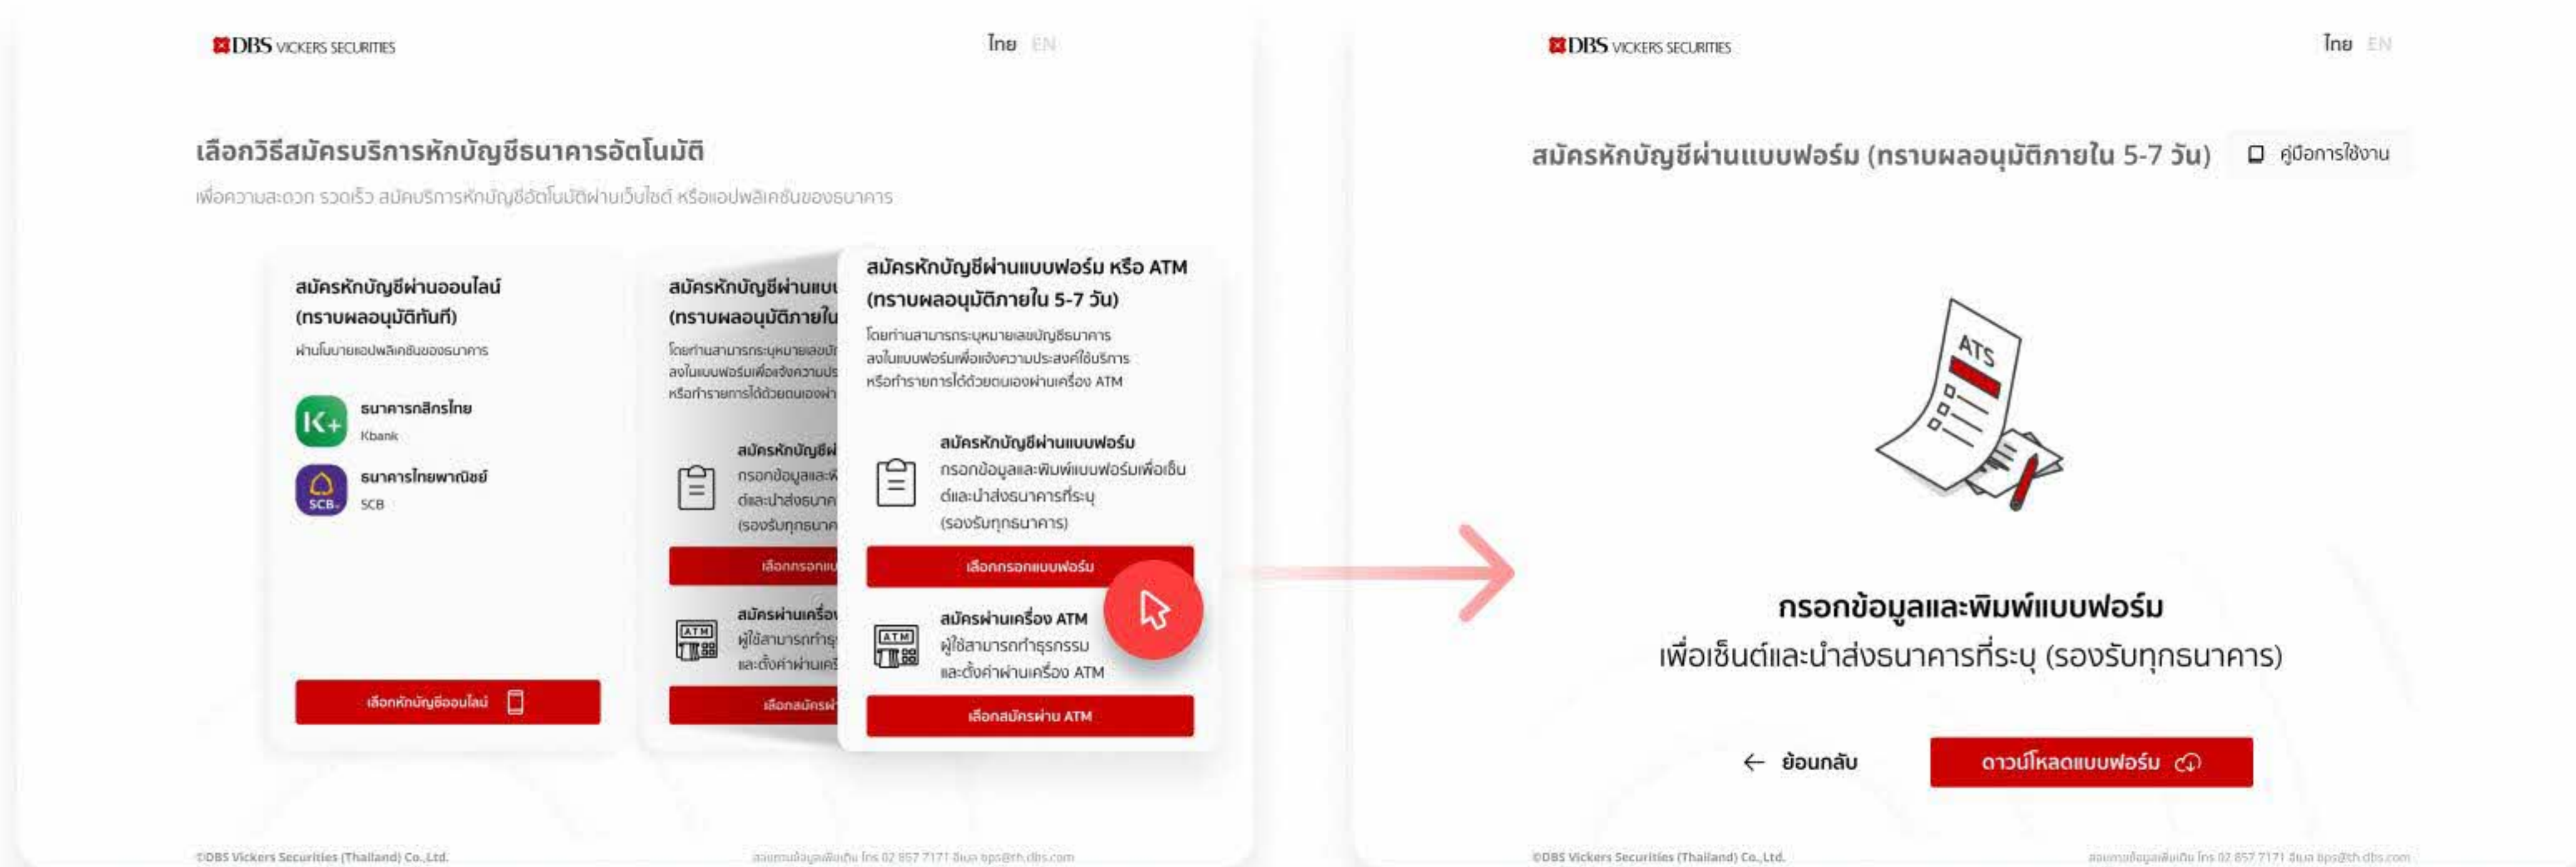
DBS VICKERS SECURITIES

ไทย EN

เลือกวิธีสมัครบริการหักบัญชีธนาคารอัตโนมัติ

เพื่อความสะดวก รวดเร็ว สมัครบริการหักบัญชีอัตโนมัติผ่านเว็บไซต์ หรือแอปพลิเคชันของธนาคาร

สมัครหักบัญชีผ่านออนไลน์ (ทราบผลอนุมัติทันที)

ผ่านโมบายแอปพลิเคชันของธนาคาร

K+ ธนาคารกสิกรไทย Kbank

SCB ธนาคารไทยพาณิชย์ SCB

เลือกหักบัญชีออนไลน์

สมัครหักบัญชีผ่านแบบ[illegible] (ทราบผลอนุมัติภายใน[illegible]

โดยท่านสามารถระบุหมายเลขบั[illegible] ลงในแบบฟอร์มเพื่อแจ้งความปร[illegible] หรือทำรายการได้ด้วยตนเองผ่า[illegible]

สมัครหักบัญชีผ่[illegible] กรอกข้อมูลและพ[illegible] ต์และนำส่งธนาค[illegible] (รองรับทุกธนาค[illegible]

เลือกกรอกแบ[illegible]

สมัครผ่านเครื่อ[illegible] ผู้ใช้สามารถทำธุ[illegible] และตั้งค่าผ่านเค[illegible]

เลือกสมัครผ่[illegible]

สมัครหักบัญชีผ่านแบบฟอร์ม หรือ ATM (ทราบผลอนุมัติภายใน 5-7 วัน)

โดยท่านสามารถระบุหมายเลขบัญชีธนาคาร ลงในแบบฟอร์มเพื่อแจ้งความประสงค์ใช้บริการ หรือทำรายการได้ด้วยตนเองผ่านเครื่อง ATM

สมัครหักบัญชีผ่านแบบฟอร์ม
กรอกข้อมูลและพิมพ์แบบฟอร์มเพื่อเซ็นต์และนำส่งธนาคารที่ระบุ (รองรับทุกธนาคาร)

เลือกกรอกแบบฟอร์ม

ATM
สมัครผ่านเครื่อง ATM
ผู้ใช้สามารถทำธุรกรรม และตั้งค่าผ่านเครื่อง ATM

เลือกสมัครผ่าน ATM

©DBS Vickers Securities (Thailand) Co.,Ltd.

สอบถามข้อมูลเพิ่มเติม โทร 02 857 7171 อีเมล bps@th.dbs.com

DBS VICKERS SECURITIES

ไทย EN

สมัครหักบัญชีผ่านแบบฟอร์ม (ทราบผลอนุมัติภายใน 5-7 วัน)

คู่มือการใช้งาน

ATS

กรอกข้อมูลและพิมพ์แบบฟอร์ม
เพื่อเซ็นต์และนำส่งธนาคารที่ระบุ (รองรับทุกธนาคาร)

← ย้อนกลับ

ดาวน์โหลดแบบฟอร์ม

©DBS Vickers Securities (Thailand) Co.,Ltd.

สอบถามข้อมูลเพิ่มเติม โทร 02 857 7171 อีเมล bps@th.dbs.com